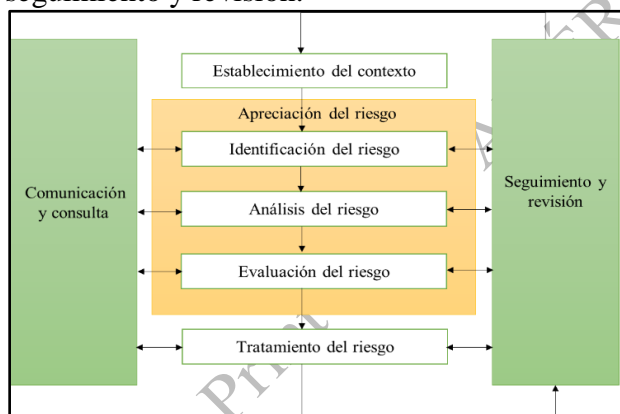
seguimiento y revisión.

Establecimiento del contexto

Apreciación del riesgo

Identificación del riesgo

Análisis del riesgo

Evaluación del riesgo

Comunicación y consulta

Seguimiento y revisión

Tratamiento del riesgo